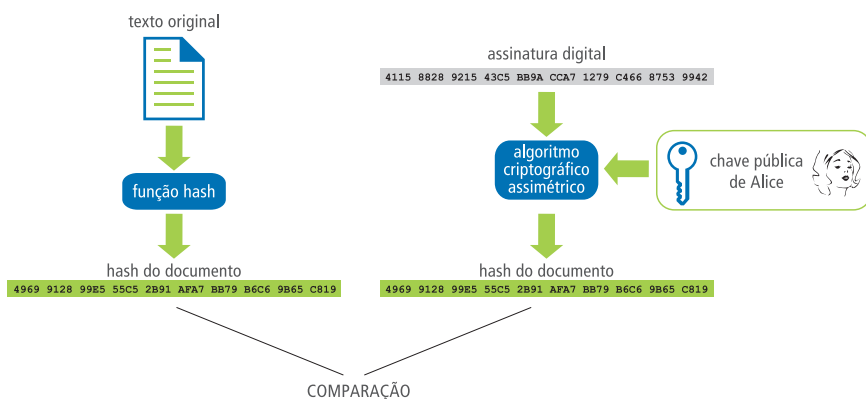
texto original

função hash

hash do documento

4969 9128 99E5 55C5 2B91 AFA7 BB79 B6C6 9B65 C819

assinatura digital

4115 8828 9215 43C5 BB9A CCA7 1279 C466 8753 9942

algoritmo criptográfico assimétrico

chave pública de Alice

hash do documento

4969 9128 99E5 55C5 2B91 AFA7 BB79 B6C6 9B65 C819

COMPARAÇÃO